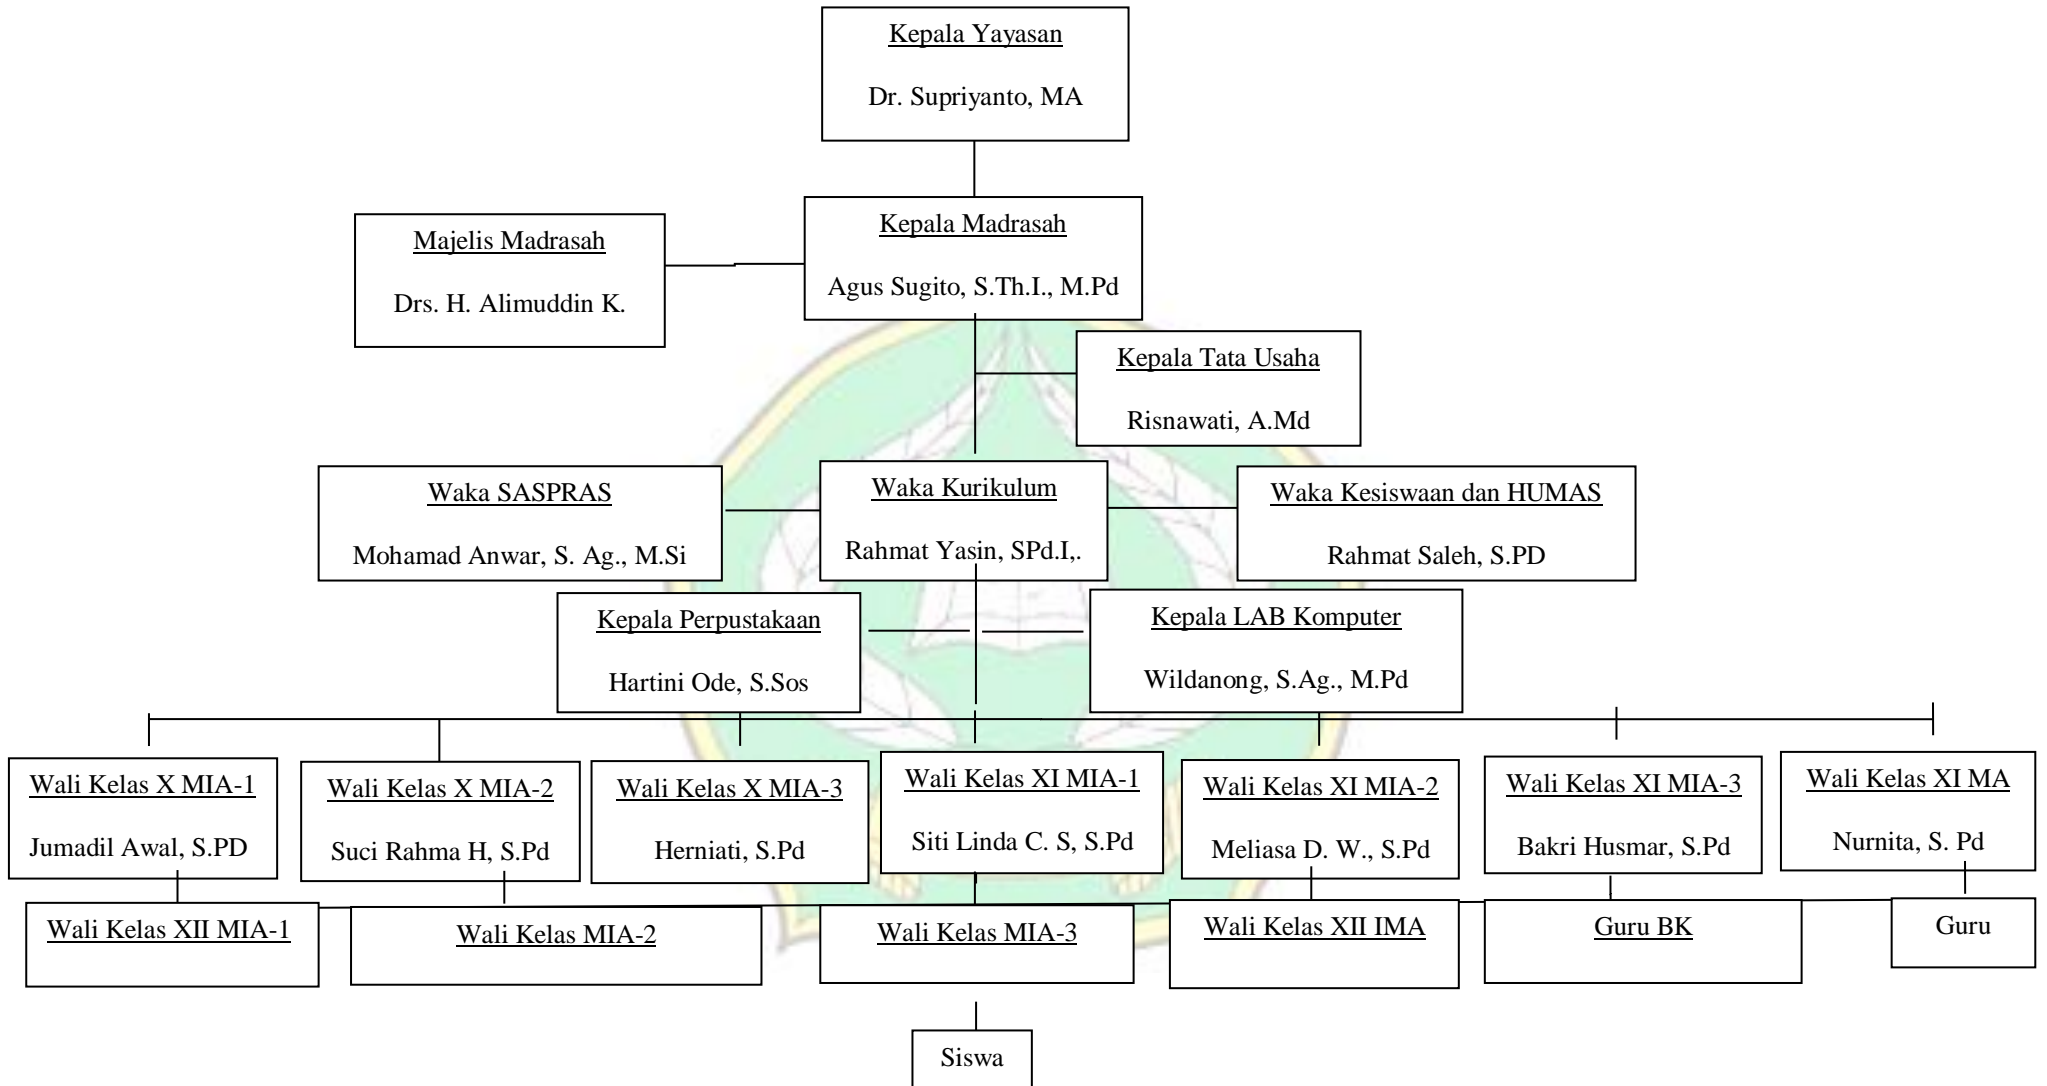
Kepala Yayasan

Dr. Supriyanto, MA

Majelis Madrasah

Drs. H. Alimuddin K.

Kepala Madrasah

Agus Sugito, S.Th.I., M.Pd

Kepala Tata Usaha

Risnawati, A.Md

Waka SASPRAS

Mohamad Anwar, S. Ag., M.Si

Waka Kurikulum

Rahmat Yasin, SPd.I,.

Waka Kesiswaan dan HUMAS

Rahmat Saleh, S.PD

Kepala Perpustakaan

Hartini Ode, S.Sos

Kepala LAB Komputer

Wildanong, S.Ag., M.Pd

Wali Kelas X MIA-1

Jumadil Awal, S.PD

Wali Kelas X MIA-2

Suci Rahma H, S.Pd

Wali Kelas X MIA-3

Herniati, S.Pd

Wali Kelas XI MIA-1

Siti Linda C. S, S.Pd

Wali Kelas XI MIA-2

Meliasa D. W., S.Pd

Wali Kelas XI MIA-3

Bakri Husmar, S.Pd

Wali Kelas XI MA

Nurnita, S. Pd

Wali Kelas XII MIA-1

Wali Kelas MIA-2

Wali Kelas MIA-3

Wali Kelas XII IMA

Guru BK

Guru

Siswa